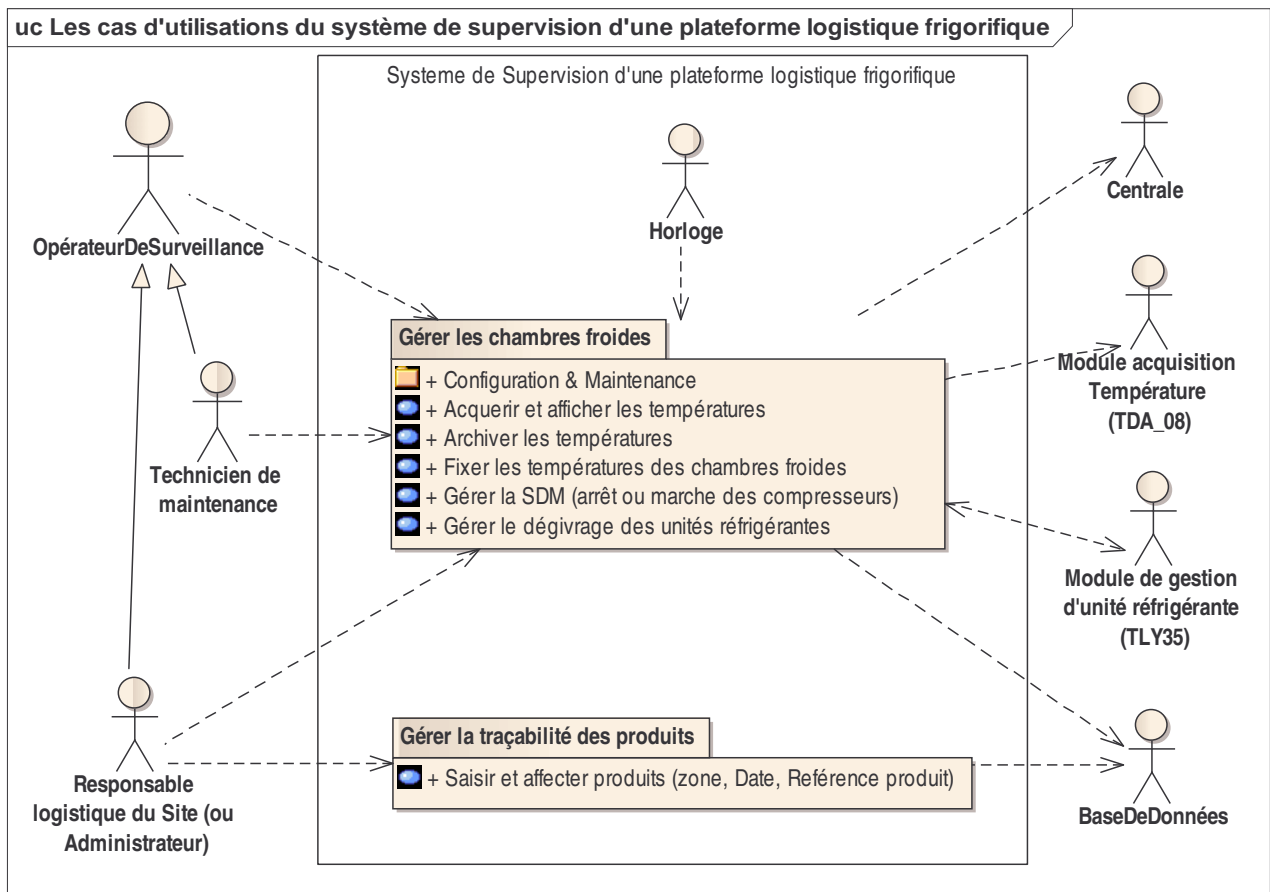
uc Les cas d'utilisations du système de supervision d'une plateforme logistique frigorifique

Systeme de Supervision d'une plateforme logistique frigorifique

OpérateurDeSurveillance

Horloge

Centrale

Gérer les chambres froides

+ Configuration & Maintenance
+ Acquerir et afficher les températures
+ Archiver les températures
+ Fixer les températures des chambres froides
+ Gérer la SDM (arrêt ou marche des compresseurs)
+ Gérer le dégivrage des unités réfrigérantes

Module acquisition Température (TDA_08)

Technicien de maintenance

Module de gestion d'unité réfrigérante (TLY35)

Gérer la traçabilité des produits

+ Saisir et affecter produits (zone, Date, Reférence produit)

Responsable logistique du Site (ou Administrateur)

BaseDeDonnées